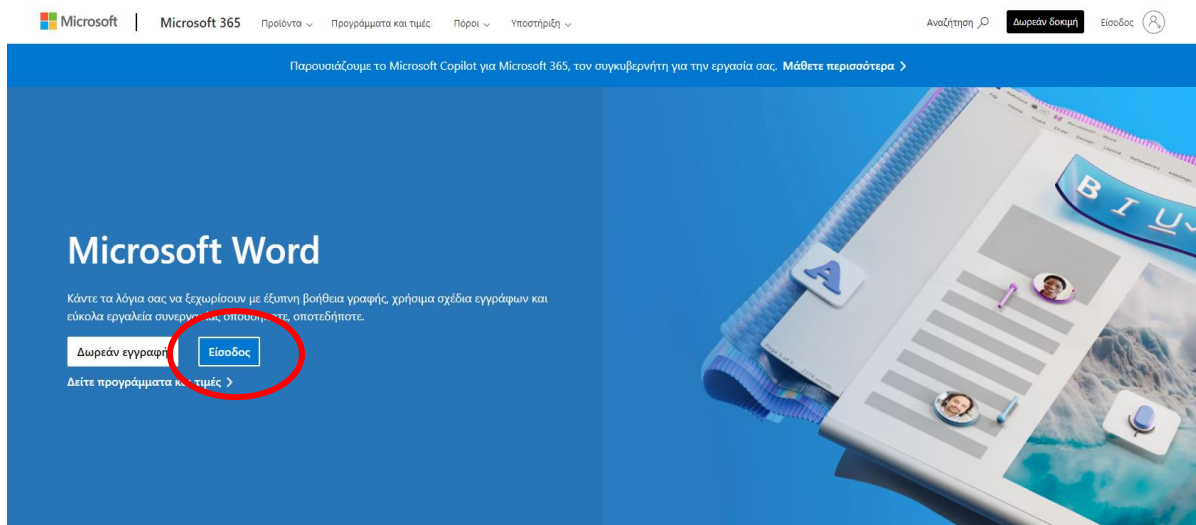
Microsoft | Microsoft 365 Προϊόντα Προγράμματα και τιμές Πόροι Υποστήριξη

Αναζήτηση Δωρεάν δοκιμή Είσοδος

Παρουσιάζουμε το Microsoft Copilot για Microsoft 365, τον συγκυβερνήτη για την εργασία σας. Μάθετε περισσότερα >

Microsoft Word

Κάντε τα λόγια σας να ξεχωρίσουν με έξυπνη βοήθεια γραφής, χρήσιμα σχέδια εγγράφων και εύκολα εργαλεία συνερ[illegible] οπουδήποτε, οποτεδήποτε.

Δωρεάν εγγραφή Είσοδος

Δείτε προγράμματα κ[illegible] τιμές >

B I U